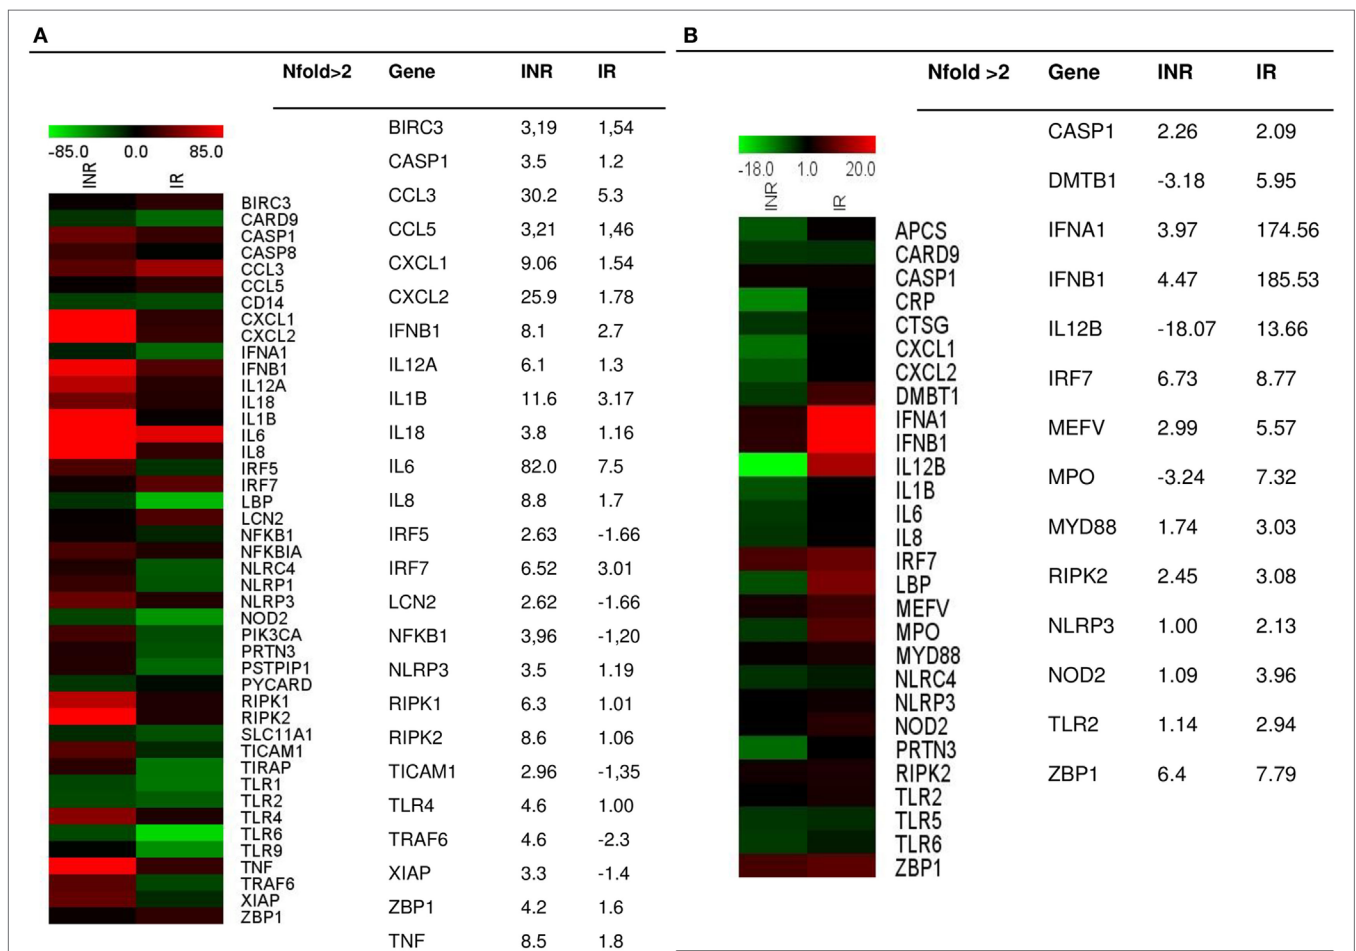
A

-85.0 0.0 85.0

INR IR

BIRC3
CARD9
CASP1
CASP8
CCL3
CCL5
CD14
CXCL1
CXCL2
IFNA1
IFNB1
IL12A
IL18
IL1B
IL6
IL8
IRF5
IRF7
LBP
LCN2
NFKB1
NFKBIA
NLRC4
NLRP1
NLRP3
NOD2
PIK3CA
PRTN3
PSTPIP1
PYCARD
RIPK1
RIPK2
SLC11A1
TICAM1
TIRAP
TLR1
TLR2
TLR4
TLR6
TLR9
TNF
TRAF6
XIAP
ZBP1

| Nfold>2 | Gene | INR | IR |
|---|---|---|---|
| | BIRC3 | 3,19 | 1,54 |
| | CASP1 | 3.5 | 1.2 |
| | CCL3 | 30.2 | 5.3 |
| | CCL5 | 3,21 | 1,46 |
| | CXCL1 | 9.06 | 1.54 |
| | CXCL2 | 25.9 | 1.78 |
| | IFNB1 | 8.1 | 2.7 |
| | IL12A | 6.1 | 1.3 |
| | IL1B | 11.6 | 3.17 |
| | IL18 | 3.8 | 1.16 |
| | IL6 | 82.0 | 7.5 |
| | IL8 | 8.8 | 1.7 |
| | IRF5 | 2.63 | -1.66 |
| | IRF7 | 6.52 | 3.01 |
| | LCN2 | 2.62 | -1.66 |
| | NFKB1 | 3,96 | -1,20 |
| | NLRP3 | 3.5 | 1.19 |
| | RIPK1 | 6.3 | 1.01 |
| | RIPK2 | 8.6 | 1.06 |
| | TICAM1 | 2.96 | -1,35 |
| | TLR4 | 4.6 | 1.00 |
| | TRAF6 | 4.6 | -2.3 |
| | XIAP | 3.3 | -1.4 |
| | ZBP1 | 4.2 | 1.6 |
| | TNF | 8.5 | 1.8 |

B

-18.0 1.0 20.0

INR IR

APCS
CARD9
CASP1
CRP
CTSG
CXCL1
CXCL2
DMBT1
IFNA1
IFNB1
IL12B
IL1B
IL6
IL8
IRF7
LBP
MEFV
MPO
MYD88
NLRC4
NLRP3
NOD2
PRTN3
RIPK2
TLR2
TLR5
TLR6
ZBP1

| Nfold >2 | Gene | INR | IR |
|---|---|---|---|
| | CASP1 | 2.26 | 2.09 |
| | DMTB1 | -3.18 | 5.95 |
| | IFNA1 | 3.97 | 174.56 |
| | IFNB1 | 4.47 | 185.53 |
| | IL12B | -18.07 | 13.66 |
| | IRF7 | 6.73 | 8.77 |
| | MEFV | 2.99 | 5.57 |
| | MPO | -3.24 | 7.32 |
| | MYD88 | 1.74 | 3.03 |
| | RIPK2 | 2.45 | 3.08 |
| | NLRP3 | 1.00 | 2.13 |
| | NOD2 | 1.09 | 3.96 |
| | TLR2 | 1.14 | 2.94 |
| | ZBP1 | 6.4 | 7.79 |